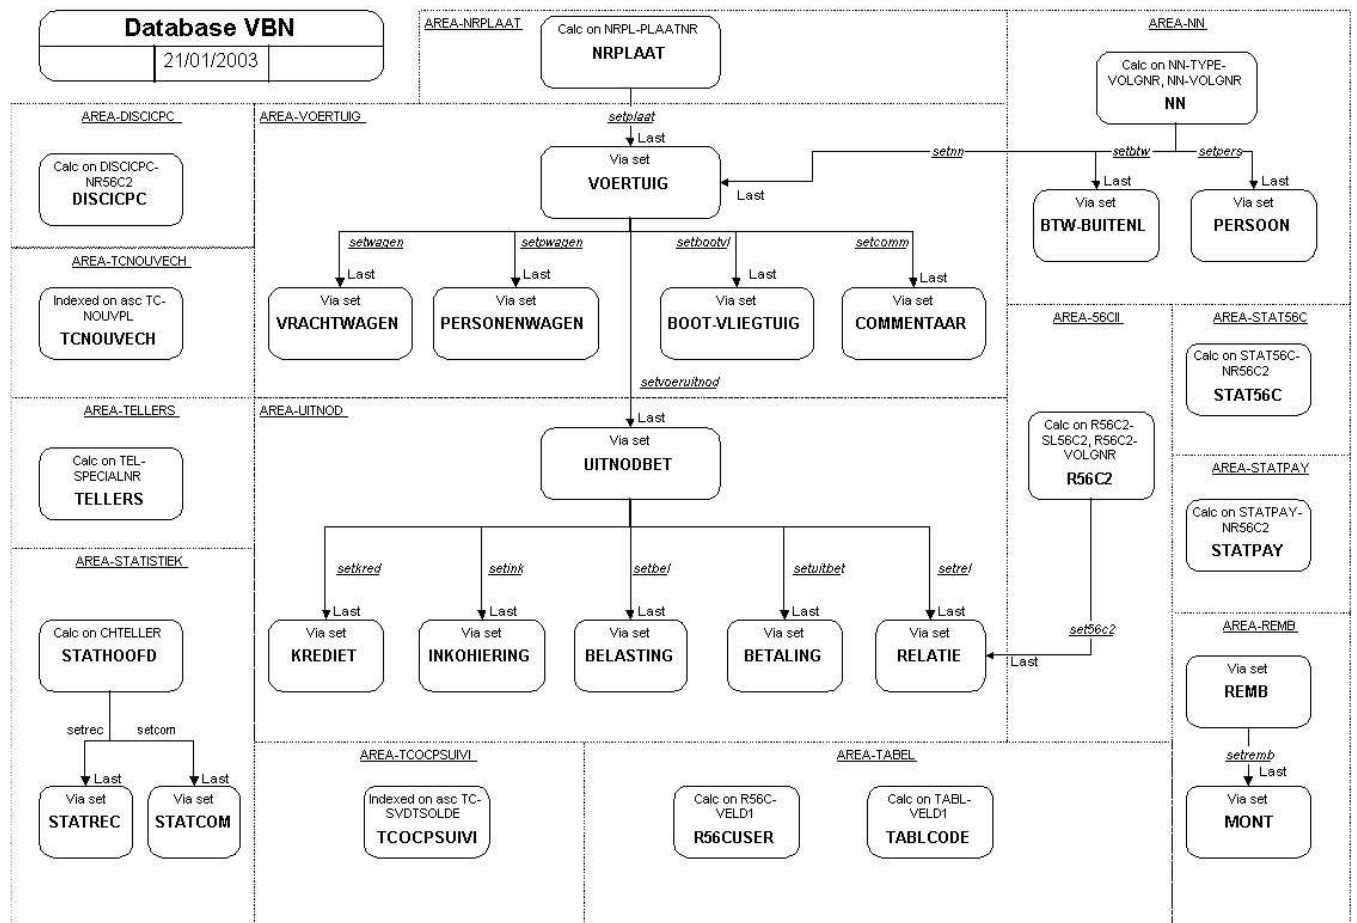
Database VBN
21/01/2003

AREA-NRPLAAT
Calc on NRPL-PLAATNR
NRPLAAT

AREA-NN
Calc on NN-TYPE-VOLGNR, NN-VOLGNR
NN

AREA-DISCICPC
Calc on DISCICPC-NR56C2
DISCICPC

AREA-VOERTUIG
setplaat
Last
Via set
VOERTUIG
setnn
Last
setbtw
Last
setpers
Last
Via set
BTW-BUITENL
Via set
PERSOON

AREA-TCNOUVECH
Indexed on asc TC-NOUVPL
TCNOUVECH

setwagen
Last
Via set
VRACHTWAGEN
setpwagen
Last
Via set
PERSONENWAGEN
setbootvl
Last
Via set
BOOT-VLIEGTUIG
setcomm
Last
Via set
COMMENTAAR

AREA-56CII
AREA-STAT56C
Calc on STAT56C-NR56C2
STAT56C

AREA-TELLERS
Calc on TEL-SPECIALNR
TELLERS

AREA-UITNOD
setvoeruitnod
Last
Via set
UITNODBET

Calc on R56C2-SL56C2, R56C2-VOLGNR
R56C2

AREA-STATPAY
Calc on STATPAY-NR56C2
STATPAY

AREA-STATISTIEK
Calc on CHTELLER
STATHOOFD
setrec
setcom
Last
Last
Via set
STATREC
Via set
STATCOM

setkred
Last
Via set
KREDIET
setink
Last
Via set
INKOHIERING
setbel
Last
Via set
BELASTING
setuitbet
Last
Via set
BETALING
setrel
Last
Via set
RELATIE
set56c2
Last

AREA-REMB
Via set
REMB
setremb
Last
Via set
MONT

AREA-TCOCPSUIVI
Indexed on asc TC-SVDTSOLDE
TCOCPSUIVI

AREA-TABEL
Calc on R56C-VELD1
R56CUSER
Calc on TABL-VELD1
TABLCODE